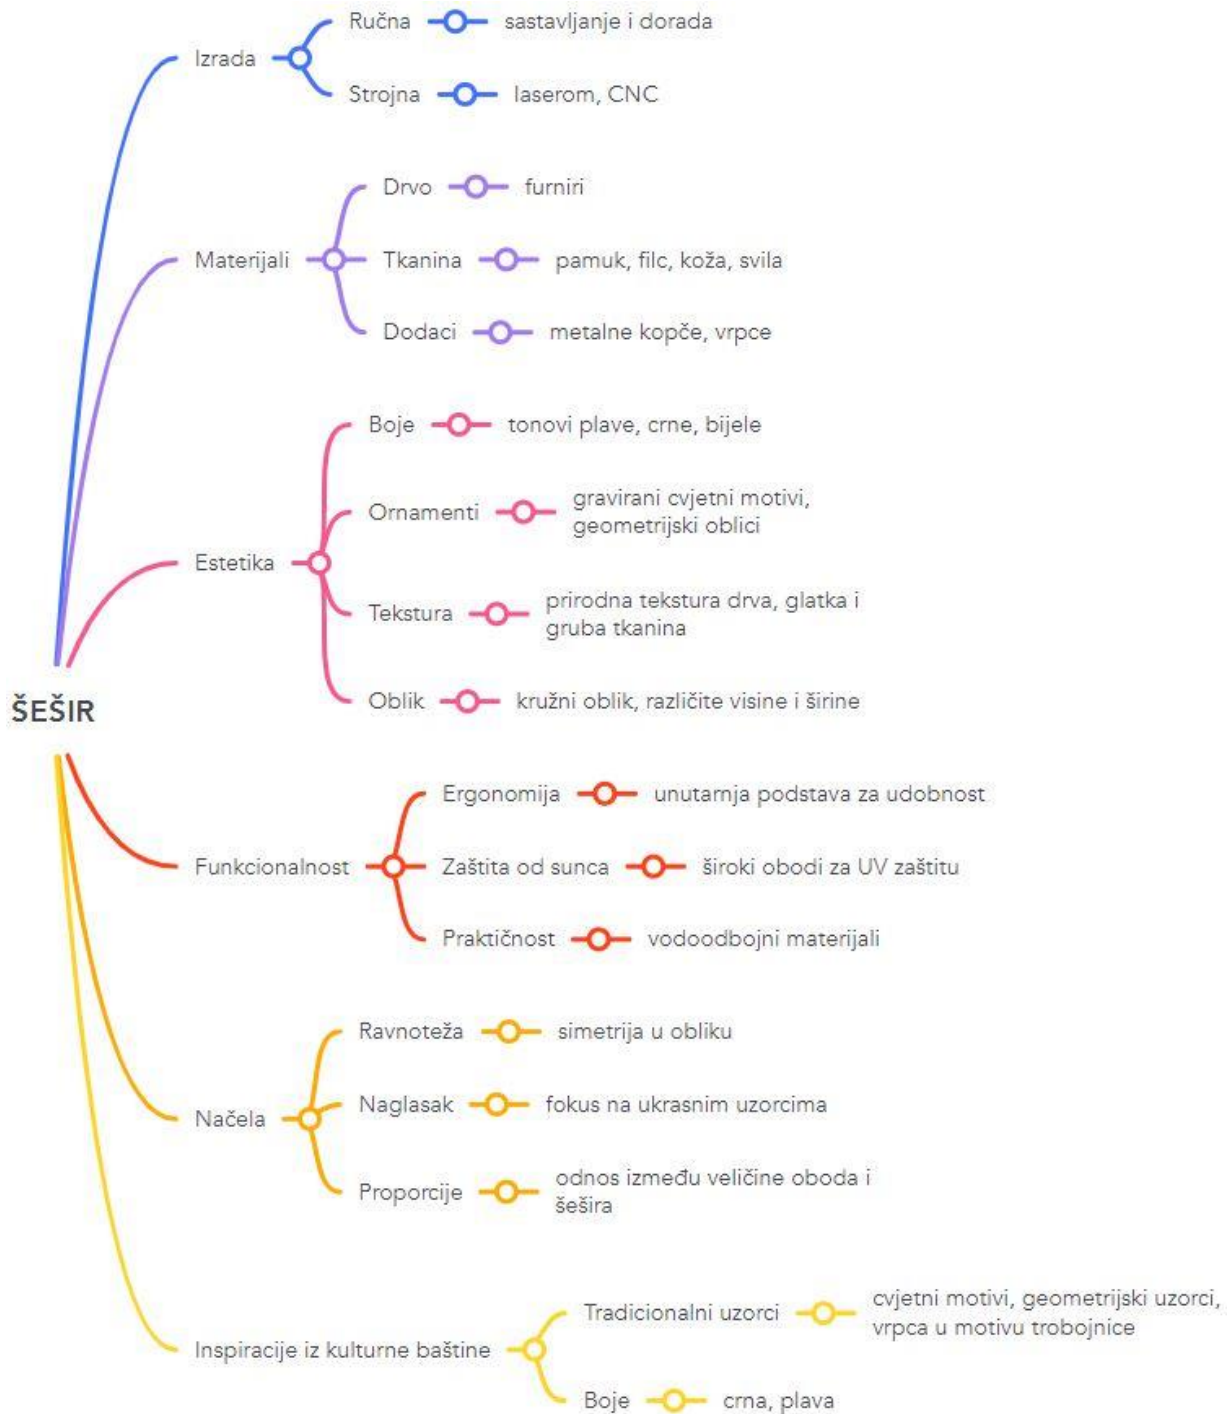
ŠEŠIR

Izrada
Ručna — sastavljanje i dorada
Strojna — laserom, CNC

Materijali
Drvo — furniri
Tkanina — pamuk, filc, koža, svila
Dodaci — metalne kopče, vrpce

Estetika
Boje — tonovi plave, crne, bijele
Ornamenti — gravirani cvjetni motivi, geometrijski oblici
Tekstura — prirodna tekstura drva, glatka i gruba tkanina
Oblik — kružni oblik, različite visine i širine

Funkcionalnost
Ergonomija — unutarnja podstava za udobnost
Zaštita od sunca — široki obodi za UV zaštitu
Praktičnost — vodoodbojni materijali

Načela
Ravnoteža — simetrija u obliku
Naglasak — fokus na ukrasnim uzorcima
Proporcije — odnos između veličine oboda i šešira

Inspiracije iz kulturne baštine
Tradicionalni uzorci — cvjetni motivi, geometrijski uzorci, vrpca u motivu trobojnice
Boje — crna, plava